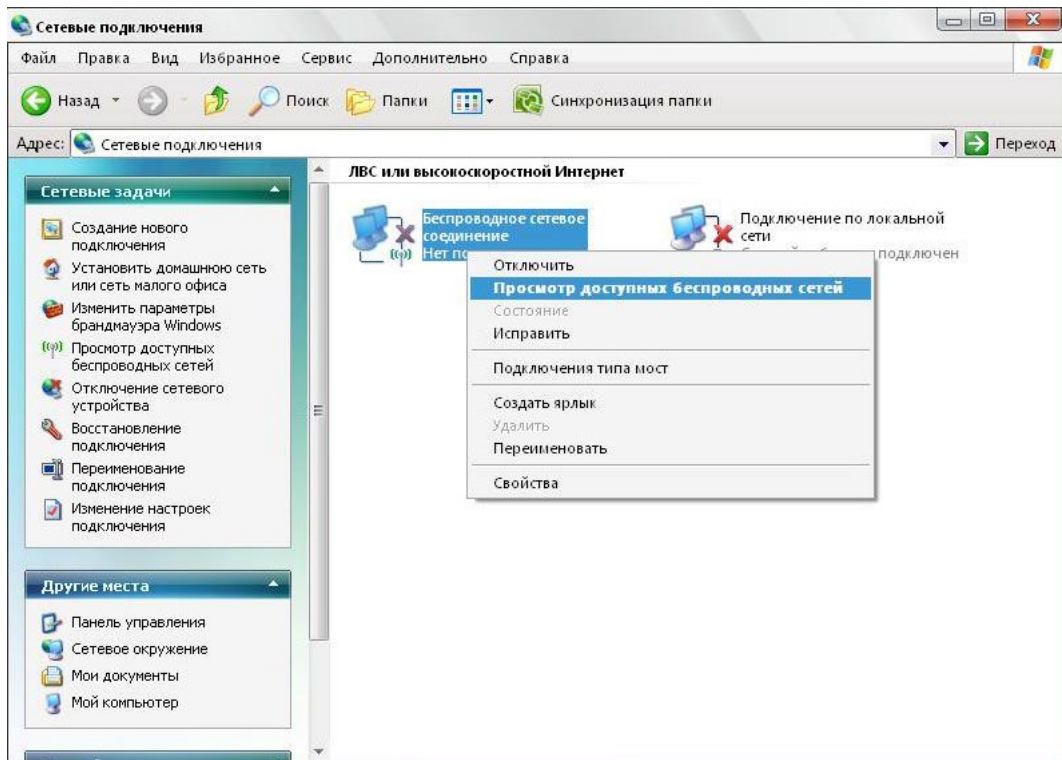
Сетевые подключения

Файл Правка Вид Избранное Сервис Дополнительно Справка

Назад Поиск Папки Синхронизация папки

Адрес: Сетевые подключения

Переход

Сетевые задачи

Создание нового подключения

Установить домашнюю сеть или сеть малого офиса

Изменить параметры брандмауэра Windows

Просмотр доступных беспроводных сетей

Отключение сетевого устройства

Восстановление подключения

Переименование подключения

Изменение настроек подключения

Другие места

Панель управления

Сетевое окружение

Мои документы

Мой компьютер

ЛВС или высокоскоростной Интернет

Беспроводное сетевое соединение
Нет по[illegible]

Подключение по локальной сети
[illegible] подключен

Отключить
Просмотр доступных беспроводных сетей
Состояние
Исправить
Подключения типа мост
Создать ярлык
Удалить
Переименовать
Свойства